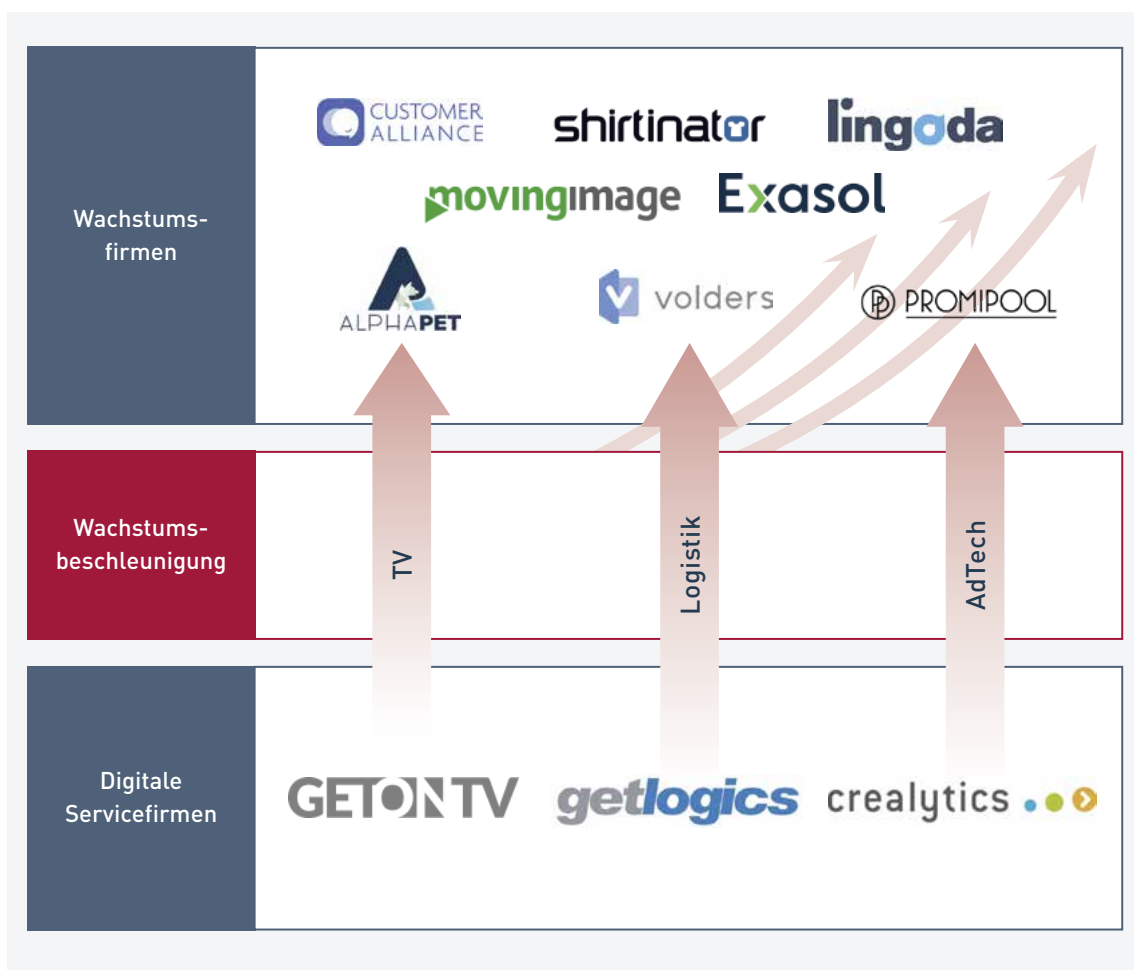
Wachstumsfirmen

CUSTOMER ALLIANCE

shirtinator

lingoda

movingimage

Exasol

ALPHAPET

volders

PROMIPOOL

Wachstumsbeschleunigung

TV

Logistik

AdTech

Digitale Servicefirmen

GETONTV

getlogics

crealytics